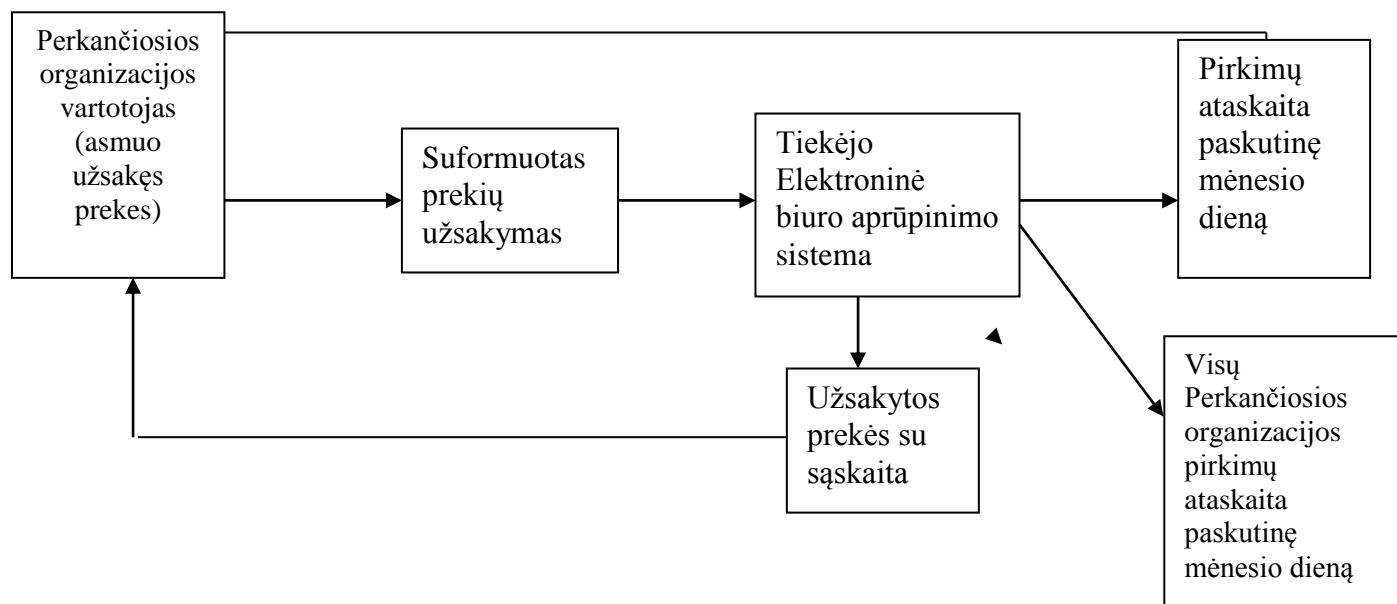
Perkančiosios organizacijos vartotojas (asmuo užsakęs prekes)

Suformuotas prekių užsakymas

Tiekėjo Elektroninė biuro aprūpinimo sistema

Pirkimų ataskaita paskutinę mėnesio dieną

Užsakytos prekės su sąskaita

Visų Perkančiosios organizacijos pirkimų ataskaita paskutinę mėnesio dieną